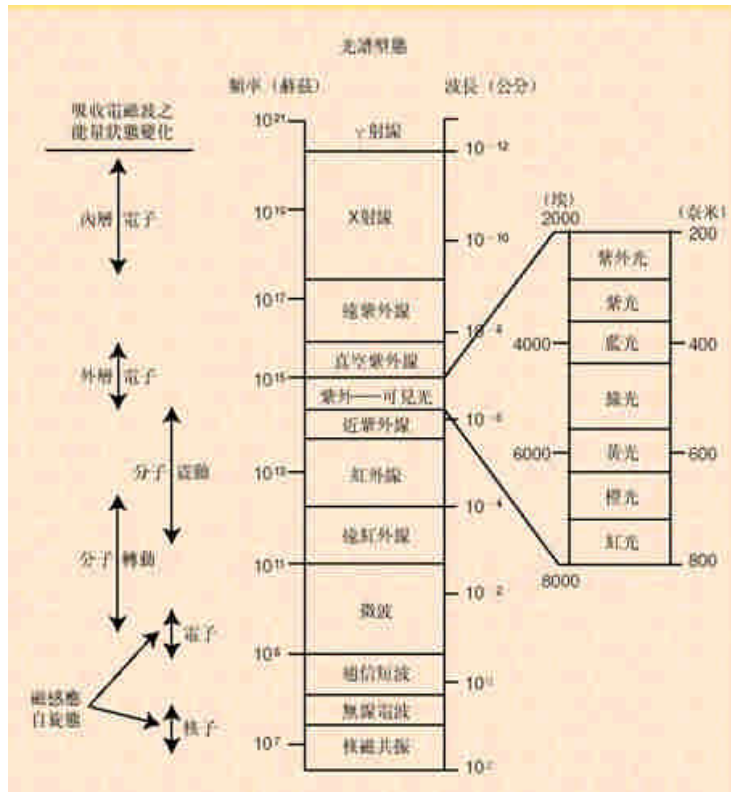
光譜型態

頻率（赫茲）

波長（公分）

吸收電磁波之能量狀態變化

$10^{21}$
γ射線
$10^{-12}$

內層 電子

$10^{19}$
X射線
$10^{-10}$

$10^{17}$
遠紫外線
$10^{-8}$

外層 電子

真空紫外線

$10^{15}$
紫外—可見光

近紫外線
$10^{-6}$

分子 震動

$10^{13}$
紅外線

遠紅外線
$10^{-4}$

分子 轉動

$10^{11}$
微波
$10^{-2}$

電子

$10^{9}$
通信短波
$10^{0}$

磁感應自旋態

無線電波

核子

$10^{7}$
核磁共振
$10^{2}$

（埃）
2000
4000
6000
8000

（奈米）
200
400
600
800

紫外光
紫光
藍光
綠光
黃光
橙光
紅光